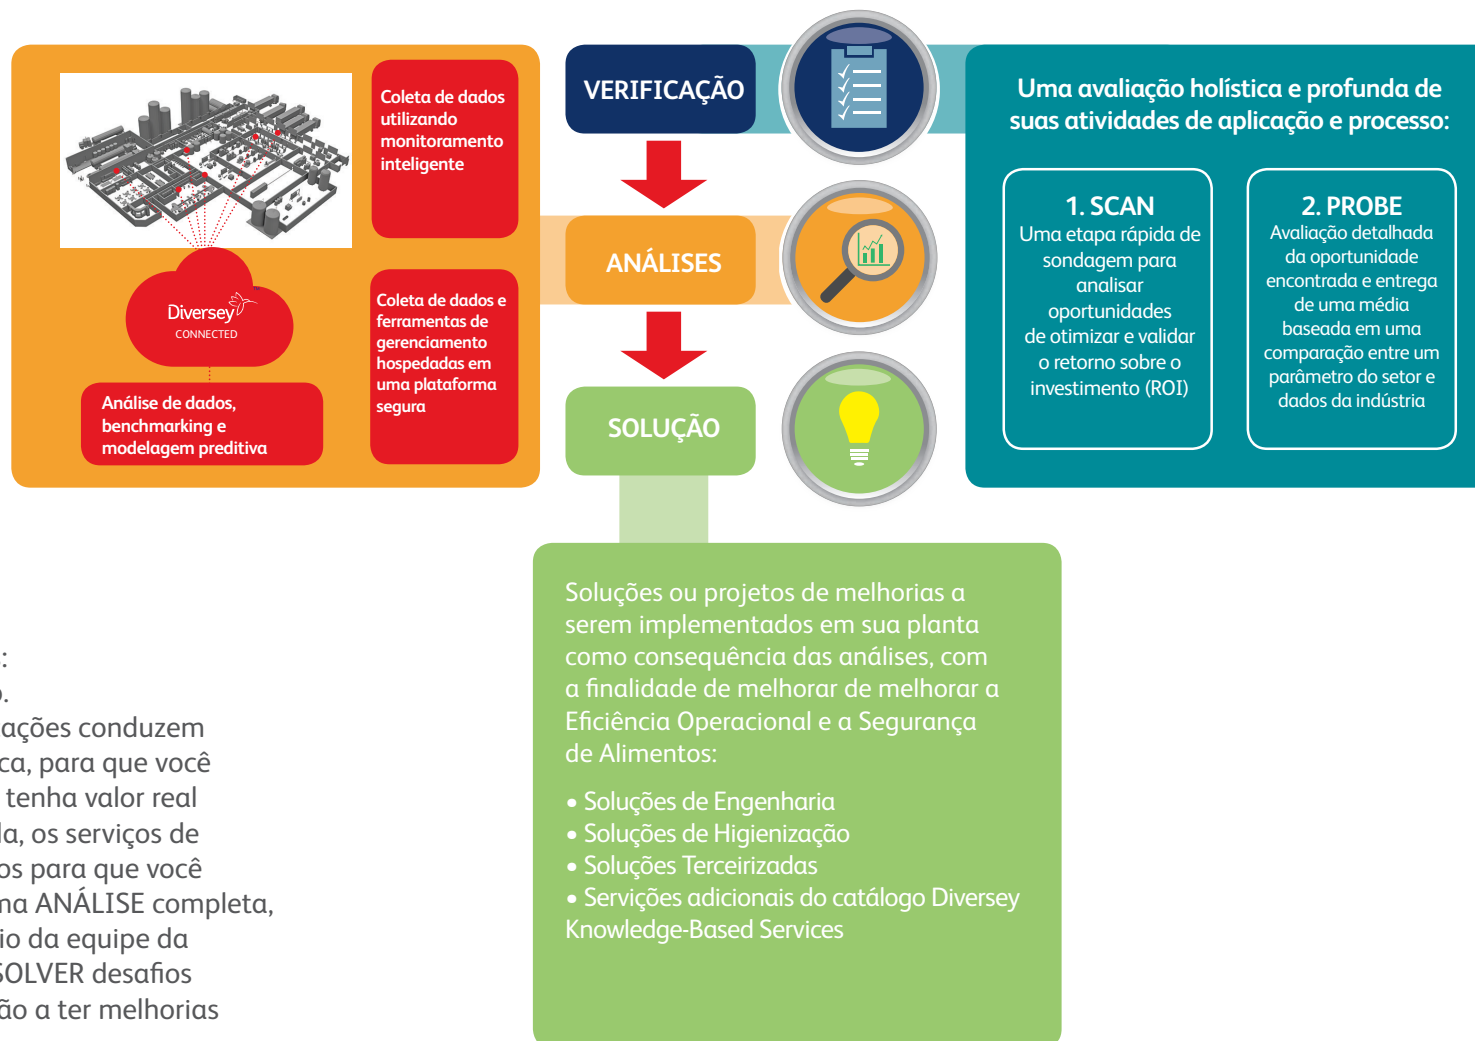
Coleta de dados utilizando monitoramento inteligente

Diversey CONNECTED

Coleta de dados e ferramentas de gerenciamento hospedadas em uma plataforma segura

Análise de dados, benchmarking e modelagem preditiva

VERIFICAÇÃO

ANÁLISES

SOLUÇÃO

Uma avaliação holística e profunda de suas atividades de aplicação e processo:

1. SCAN
Uma etapa rápida de sondagem para analisar oportunidades de otimizar e validar o retorno sobre o investimento (ROI)

2. PROBE
Avaliação detalhada da oportunidade encontrada e entrega de uma média baseada em uma comparação entre um parâmetro do setor e dados da indústria

Soluções ou projetos de melhorias a serem implementados em sua planta como consequência das análises, com a finalidade de melhorar de melhorar a Eficiência Operacional e a Segurança de Alimentos:

• Soluções de Engenharia
• Soluções de Higienização
• Soluções Terceirizadas
• Serviçoes adicionais do catálogo Diversey Knowledge-Based Services

:
.
ações conduzem
ca, para que você
tenha valor real
la, os serviços de
os para que você
ma ANÁLISE completa,
io da equipe da
OLVER desafios
ão a ter melhorias